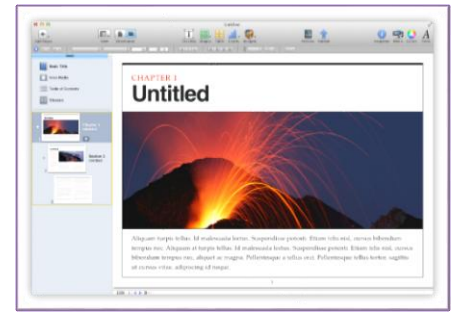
Untitled

Book Title

Intro Media

Table of Contents

Glossary

CHAPTER 1

Untitled

Aliquam turpis tellus. Id malesuada lectus. Suspendisse potenti. Etiam tellus nisl, cursus bibendum tempus nec. Aliquam et turpis tellus. Id malesuada lectus. Suspendisse potenti. Etiam tellus nisl, cursus bibendum tempus nec, aliquet ac magna. Pellentesque a tellus orci. Pellentesque tellus lorem, sagittis at cursus vitae, adipiscing id neque.

1

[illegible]